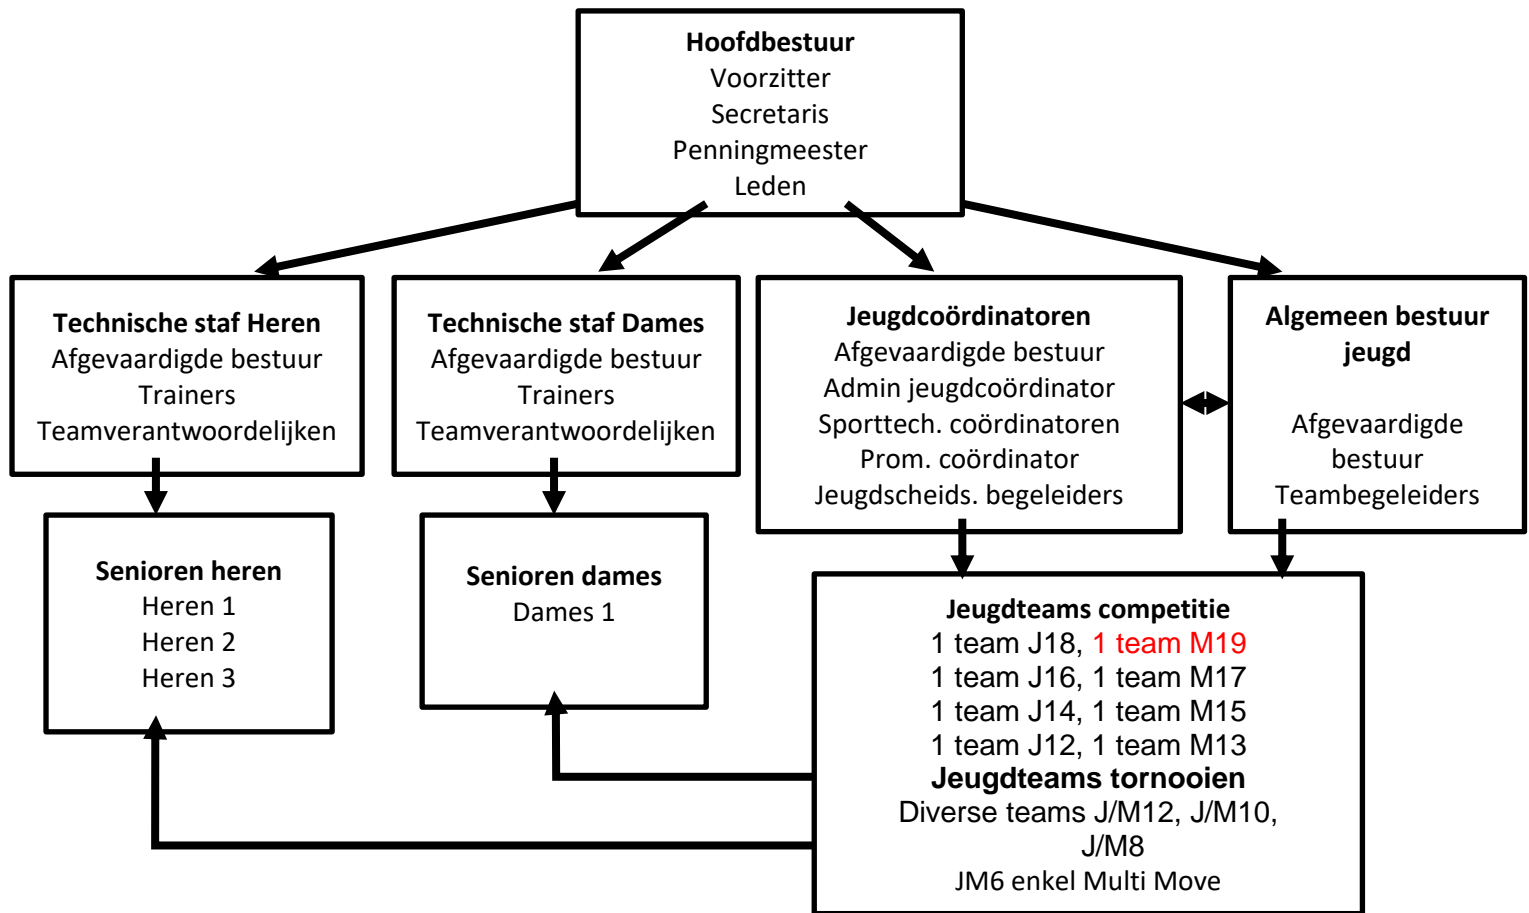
Hoofdbestuur
Voorzitter
Secretaris
Penningmeester
Leden

Technische staf Heren
Afgevaardigde bestuur
Trainers
Teamverantwoordelijken

Technische staf Dames
Afgevaardigde bestuur
Trainers
Teamverantwoordelijken

Jeugdcoördinatoren
Afgevaardigde bestuur
Admin jeugdcoördinator
Sporttech. coördinatoren
Prom. coördinator
Jeugdscheids. begeleiders

Algemeen bestuur jeugd

Afgevaardigde bestuur
Teambegeleiders

Senioren heren
Heren 1
Heren 2
Heren 3

Senioren dames
Dames 1

Jeugdteams competitie
1 team J18, 1 team M19
1 team J16, 1 team M17
1 team J14, 1 team M15
1 team J12, 1 team M13
Jeugdteams tornooien
Diverse teams J/M12, J/M10, J/M8
JM6 enkel Multi Move